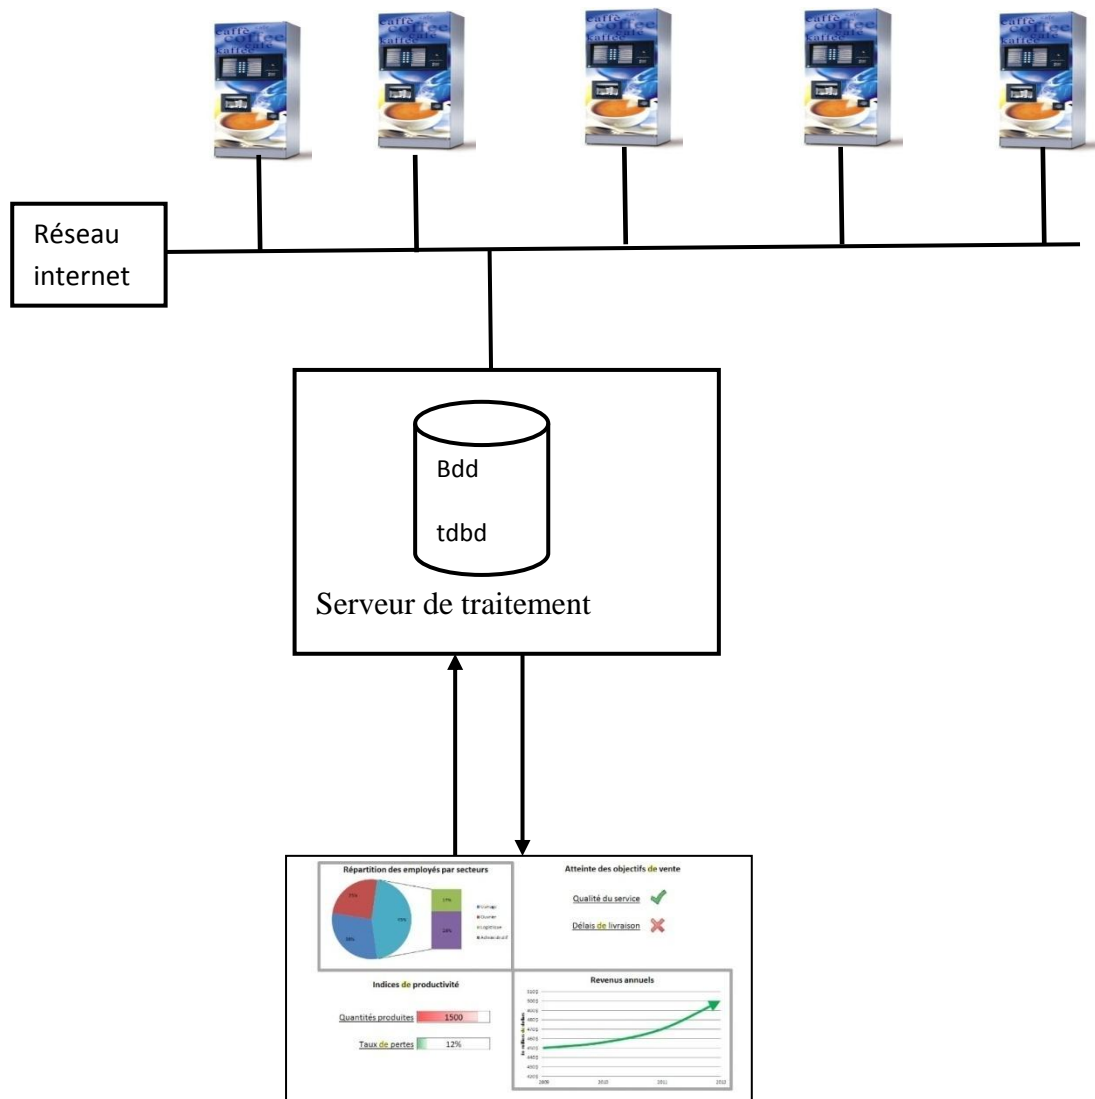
caffè coffee café kaffee

caffè coffee café kaffee

caffè coffee café kaffee

caffè coffee café kaffee

caffè coffee café kaffee

Réseau internet

Bdd

tdbd

Serveur de traitement

Répartition des employés par secteurs

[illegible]

Atteinte des objectifs de vente

Qualité du service

Délais de livraison

Indices de productivité

Quantités produites 1500

Taux de pertes 12%

Revenus annuels

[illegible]